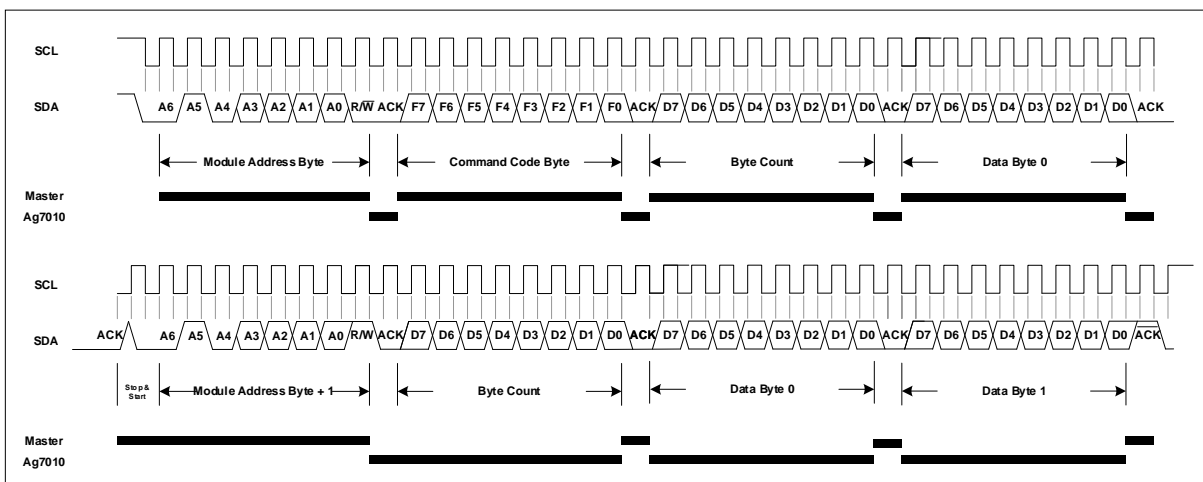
SCL

SDA

A6 A5 A4 A3 A2 A1 A0 R/$\overline{W}$ ACK F7 F6 F5 F4 F3 F2 F1 F0 ACK D7 D6 D5 D4 D3 D2 D1 D0 ACK D7 D6 D5 D4 D3 D2 D1 D0 ACK

Module Address Byte

Command Code Byte

Byte Count

Data Byte 0

Master

Ag7010

SCL

SDA

ACK A6 A5 A4 A3 A2 A1 A0 R/W ACK D7 D6 D5 D4 D3 D2 D1 D0 ACK D7 D6 D5 D4 D3 D2 D1 D0 ACK D7 D6 D5 D4 D3 D2 D1 D0 $\overline{ACK}$

Stop & Start

Module Address Byte + 1

Byte Count

Data Byte 0

Data Byte 1

Master

Ag7010